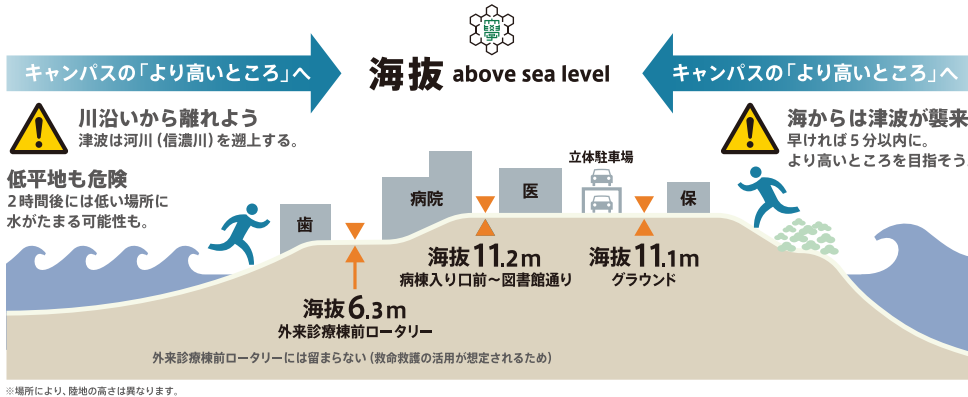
キャンパスの「より高いところ」へ

海抜 above sea level

キャンパスの「より高いところ」へ

川沿いから離れよう
津波は河川（信濃川）を遡上する。

低平地も危険
2時間後には低い場所に水がたまる可能性も。

海からは津波が襲来
早ければ5分以内に。
より高いところを目指そう

歯

病院

医

立体駐車場

保

海抜11.2m
病棟入り口前～図書館通り

海抜11.1m
グラウンド

海抜6.3m
外来診療棟前ロータリー

外来診療棟前ロータリーには留まらない（救命救護の活用が想定されるため）

※場所により、陸地の高さは異なります。